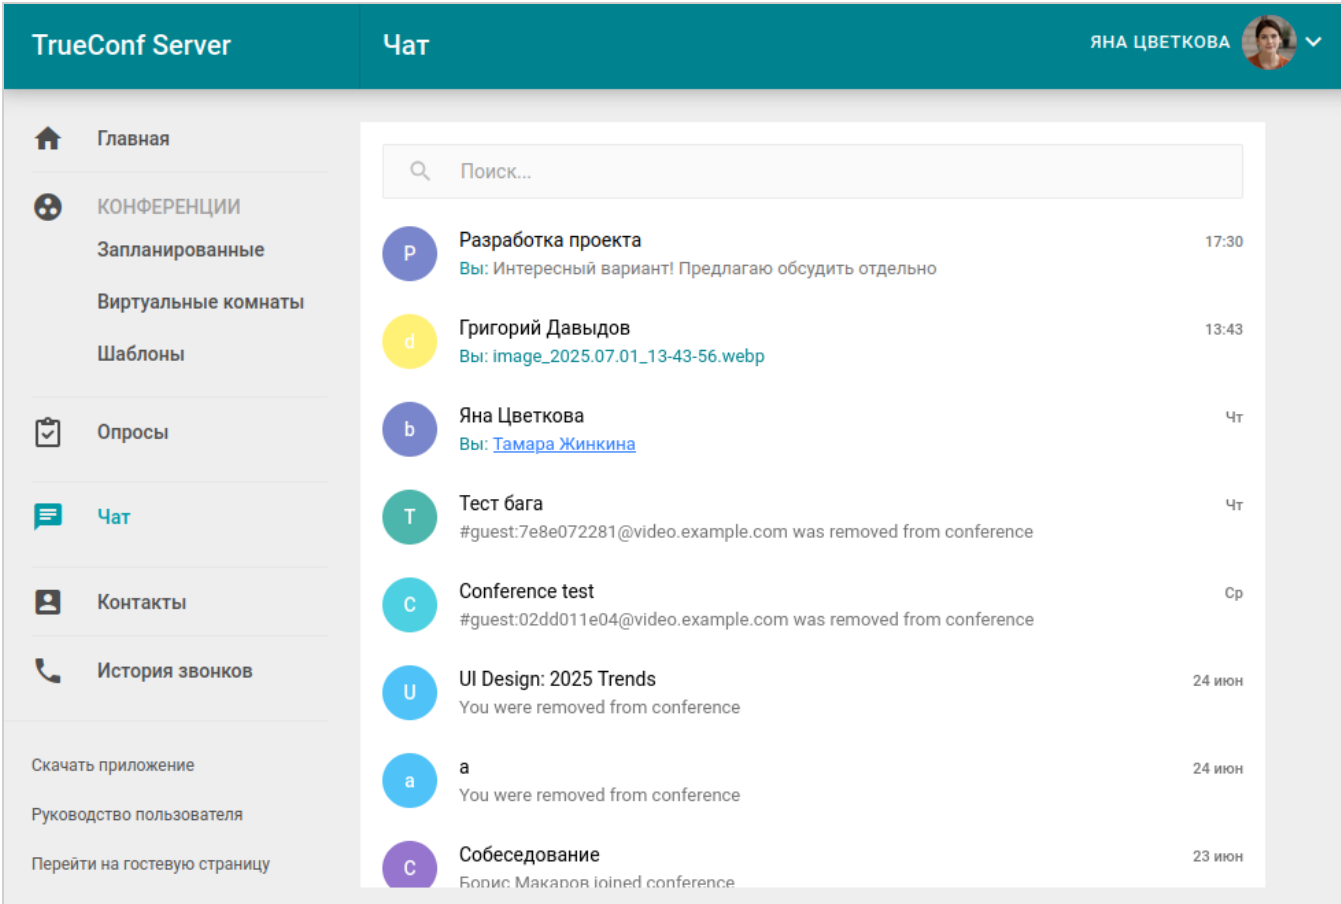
TrueConf Server

Чат

ЯНА ЦВЕТКОВА

Главная

КОНФЕРЕНЦИИ

Запланированные

Виртуальные комнаты

Шаблоны

Опросы

Чат

Контакты

История звонков

Скачать приложение

Руководство пользователя

Перейти на гостевую страницу

Поиск...

Р
Разработка проекта
17:30
Вы: Интересный вариант! Предлагаю обсудить отдельно

d
Григорий Давыдов
13:43
Вы: image_2025.07.01_13-43-56.webp

b
Яна Цветкова
Чт
Вы: Тамара Жинкина

Т
Тест бага
Чт
#guest:7e8e072281@video.example.com was removed from conference

C
Conference test
Ср
#guest:02dd011e04@video.example.com was removed from conference

U
UI Design: 2025 Trends
24 июн
You were removed from conference

a
a
24 июн
You were removed from conference

С
Собеседование
23 июн
Борис Макаров joined conference